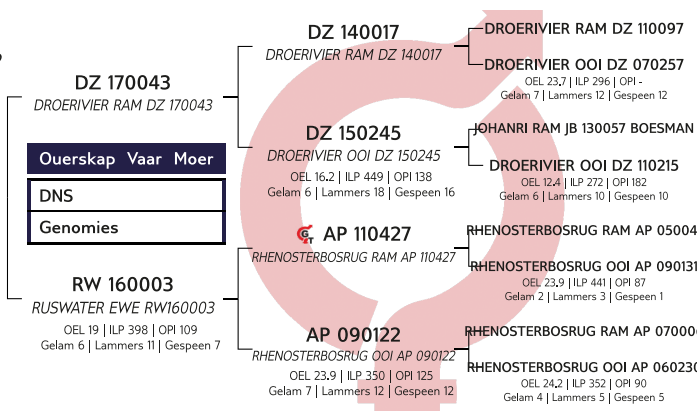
DZ 170043
DROERIVIER RAM DZ 170043

Ouerskap Vaar Moer
DNS
Genomies

RW 160003
RUSWATER EWE RW160003
OEL 19 | ILP 398 | OPI 109
Gelam 6 | Lammers 11 | Gespeen 7

DZ 140017
DROERIVIER RAM DZ 140017

DZ 150245
DROERIVIER OOI DZ 150245
OEL 16.2 | ILP 449 | OPI 138
Gelam 6 | Lammers 18 | Gespeen 16

AP 110427
RHENOSTERBOSRUG RAM AP 110427

AP 090122
RHENOSTERBOSRUG OOI AP 090122
OEL 23.9 | ILP 350 | OPI 125
Gelam 7 | Lammers 12 | Gespeen 12

DROERIVIER RAM DZ 110097

DROERIVIER OOI DZ 070257
OEL 23.7 | ILP 296 | OPI -
Gelam 7 | Lammers 12 | Gespeen 12

JOHANRI RAM JB 130057 BOESMAN

DROERIVIER OOI DZ 110215
OEL 12.4 | ILP 272 | OPI 182
Gelam 6 | Lammers 10 | Gespeen 10

RHENOSTERBOSRUG RAM AP 05004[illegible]

RHENOSTERBOSRUG OOI AP 090131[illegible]
OEL 23.9 | ILP 441 | OPI 87
Gelam 2 | Lammers 3 | Gespeen 1

RHENOSTERBOSRUG RAM AP 07000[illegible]

RHENOSTERBOSRUG OOI AP 06023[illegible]
OEL 24.2 | ILP 352 | OPI 90
Gelam 4 | Lammers 5 | Gespeen 5